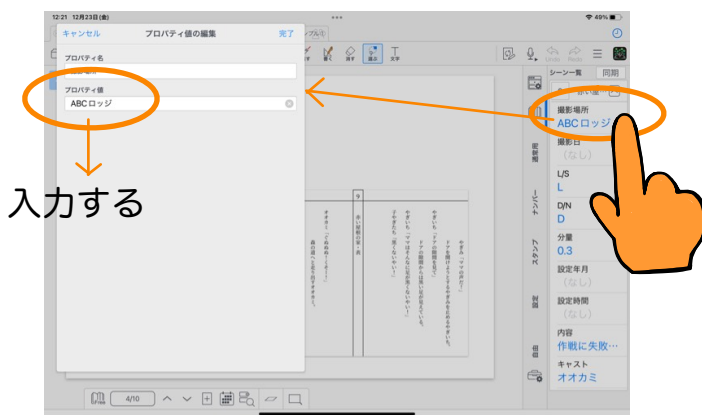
12:21 12月23日(金)

49%

キャンセル

プロパティ値の編集

完了

プロパティ名

プロパティ値

ABC ロッジ

入力する

シーン一覧

同期

撮影場所

ABC ロッジ

撮影日

(なし)

L/S

L

D/N

D

分量

0.3

設定年月

(なし)

設定時間

(なし)

内容

作戦に失敗…

キャスト

オオカミ

4/10